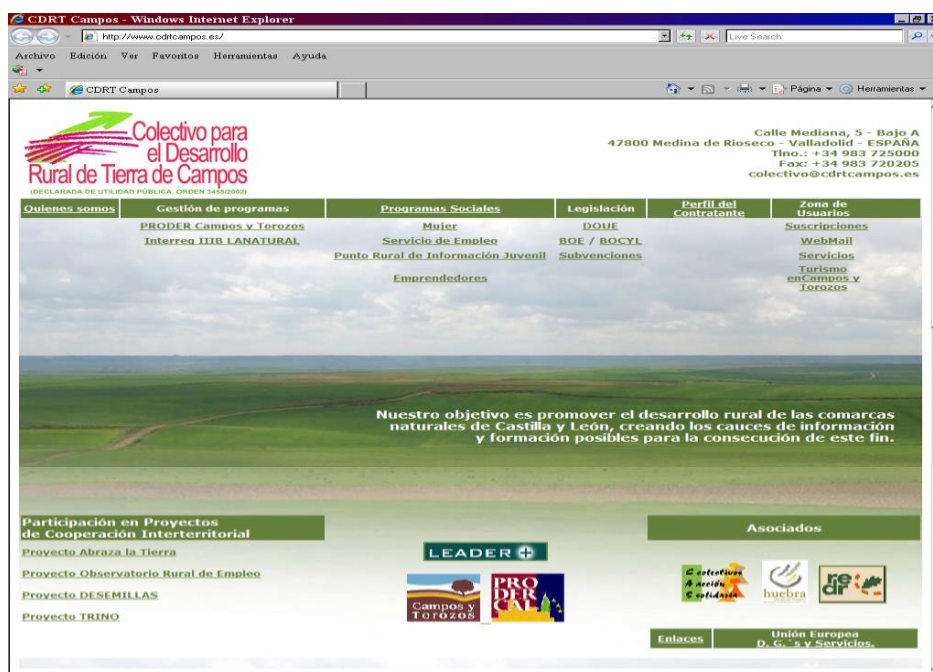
CDRT Campos - Windows Internet Explorer

http://www.cdrtcampos.es/

Live Search

Archivo Edición Ver Favoritos Herramientas Ayuda

CDRT Campos

Página ▾ Herramientas ▾

Colectivo para el Desarrollo Rural de Tierra de Campos
(DECLARADA DE UTILIDAD PÚBLICA. ORDEN 3456/2002)

Calle Mediana, 5 - Bajo A
47800 Medina de Rioseco - Valladolid - ESPAÑA
Tlno.: +34 983 725000
Fax: +34 983 720205
colectivo@cdrtcampos.es

Quienes somos | Gestión de programas | Programas Sociales | Legislación | Perfil del Contratante | Zona de Usuarios

PRODER Campos y Torozos
Interreg IIIB LANATURAL

Mujer
Servicio de Empleo
Punto Rural de Información Juvenil
Emprendedores

DOUE
BOE / BOCYL
Subvenciones

Suscripciones
WebMail
Servicios
Turismo enCampos y Torozos

Nuestro objetivo es promover el desarrollo rural de las comarcas naturales de Castilla y León, creando los cauces de información y formación posibles para la consecución de este fin.

Participación en Proyectos de Cooperación Interterritorial

Proyecto Abraza la Tierra
Proyecto Observatorio Rural de Empleo
Proyecto DESEMILLAS
Proyecto TRINO

LEADER+

Campos y Torozos

PRO DER CAL

Asociados

C colectivos A acción S solidaria

huebra

red

Enlaces

Unión Europea D. G. ´s y Servicios.